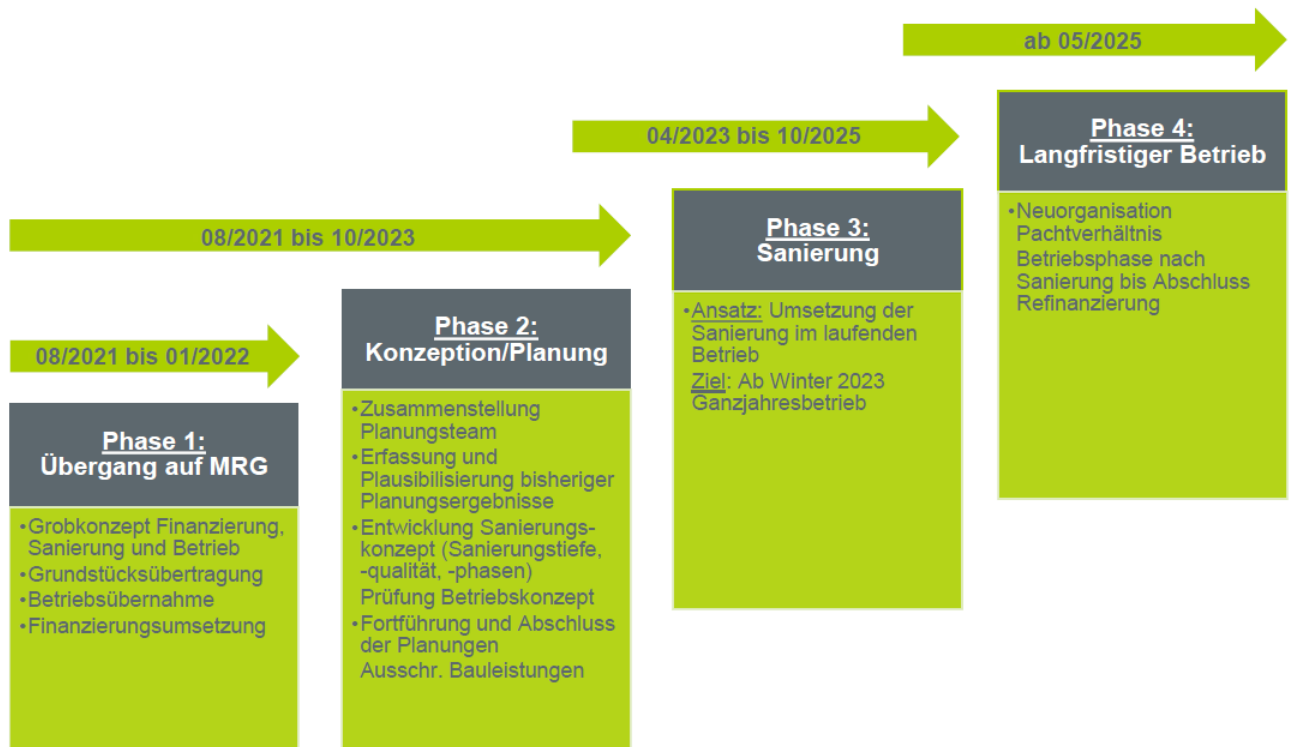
08/2021 bis 01/2022

Phase 1:
Übergang auf MRG

•Grobkonzept Finanzierung, Sanierung und Betrieb
•Grundstücksübertragung
•Betriebsübernahme
•Finanzierungsumsetzung

08/2021 bis 10/2023

Phase 2:
Konzeption/Planung

•Zusammenstellung Planungsteam
•Erfassung und Plausibilisierung bisheriger Planungsergebnisse
•Entwicklung Sanierungskonzept (Sanierungstiefe, -qualität, -phasen)
Prüfung Betriebskonzept
•Fortführung und Abschluss der Planungen
Ausschr. Bauleistungen

04/2023 bis 10/2025

Phase 3:
Sanierung

•Ansatz: Umsetzung der Sanierung im laufenden Betrieb
Ziel: Ab Winter 2023 Ganzjahresbetrieb

ab 05/2025

Phase 4:
Langfristiger Betrieb

•Neuorganisation Pachtverhältnis
Betriebsphase nach Sanierung bis Abschluss Refinanzierung